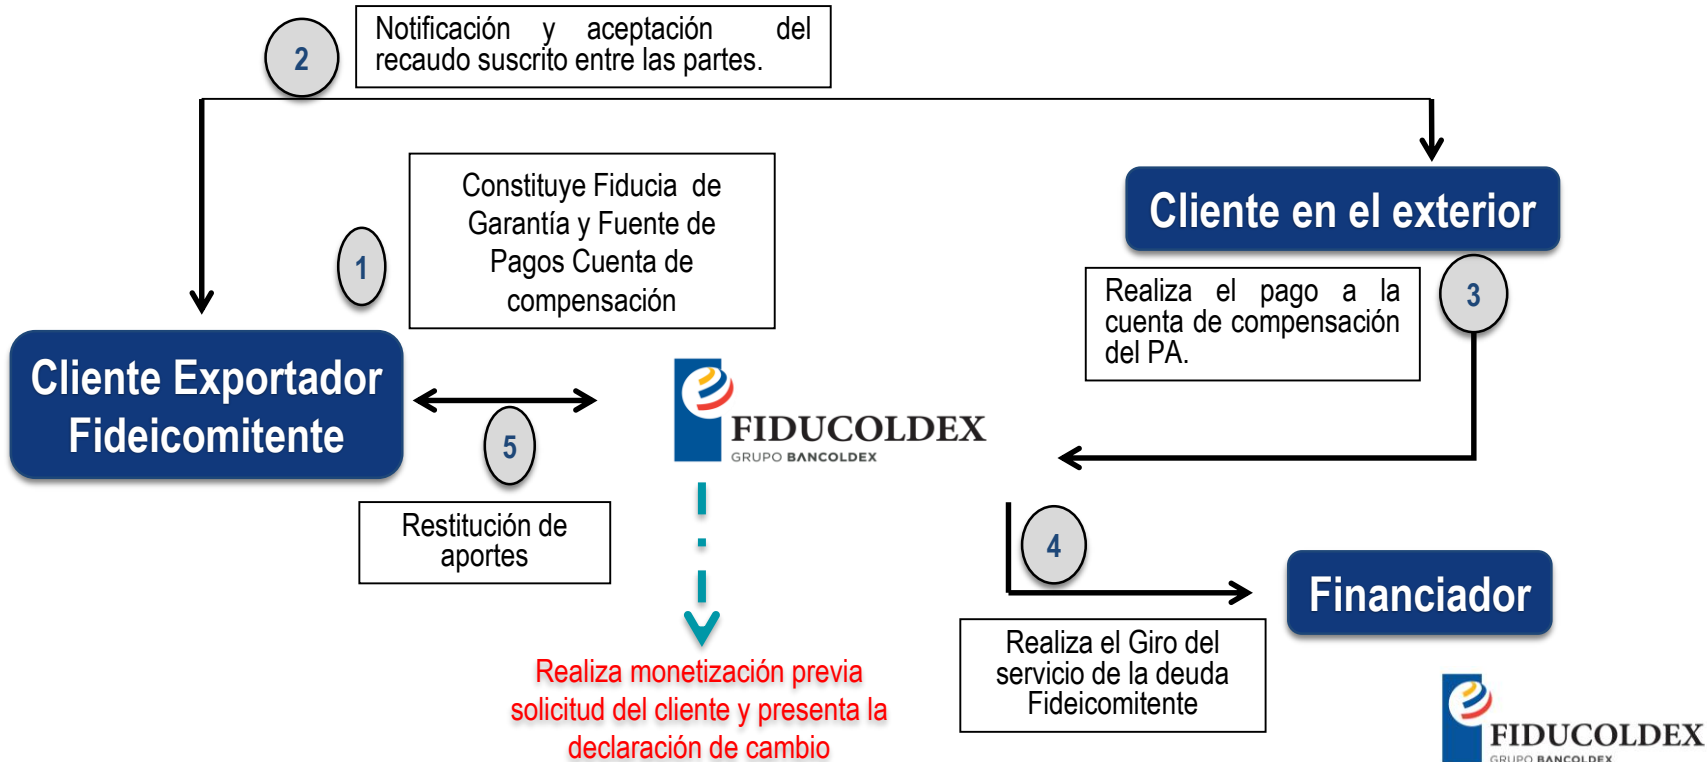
2

Notificación y aceptación del recaudo suscrito entre las partes.

Constituye Fiducia de Garantía y Fuente de Pagos Cuenta de compensación

1

Cliente en el exterior

Realiza el pago a la cuenta de compensación del PA.

3

Cliente Exportador Fideicomitente

5

FIDUCOLDEX
GRUPO BANCOLDEX

Restitución de aportes

4

Financiador

Realiza monetización previa solicitud del cliente y presenta la declaración de cambio

Realiza el Giro del servicio de la deuda Fideicomitente

FIDUCOLDEX
GRUPO BANCOLDEX